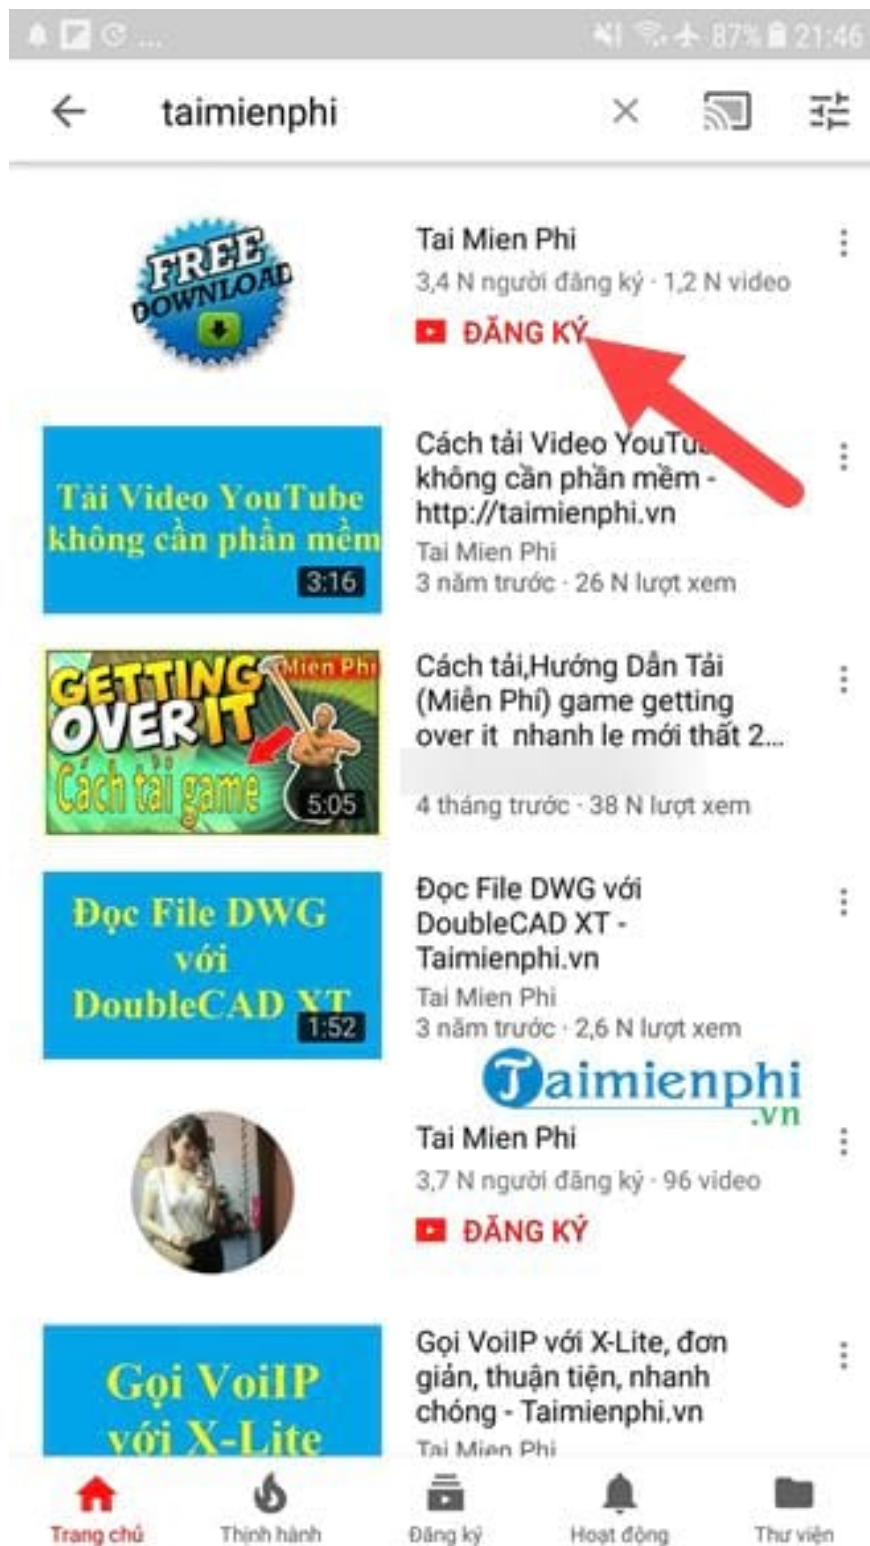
87% 21:46

taimienphi

FREE DOWNLOAD

Tai Mien Phi
3,4 N người đăng ký · 1,2 N video
ĐĂNG KÝ

Tải Video YouTube không cần phần mềm
3:16

Cách tải Video YouTu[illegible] không cần phần mềm - http://taimienphi.vn
Tai Mien Phi
3 năm trước · 26 N lượt xem

GETTING OVER IT Mien Phi Cách tải game
5:05

Cách tải,Hướng Dẫn Tải (Miễn Phí) game getting over it nhanh le mới thất 2...
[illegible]
4 tháng trước · 38 N lượt xem

Đọc File DWG với DoubleCAD XT
1:52

Đọc File DWG với DoubleCAD XT - Taimienphi.vn
Tai Mien Phi
3 năm trước · 2,6 N lượt xem

Taimienphi.vn

Tai Mien Phi
3,7 N người đăng ký · 96 video
ĐĂNG KÝ

Gọi VoiIP với X-Lite

Gọi VoiIP với X-Lite, đơn giản, thuận tiện, nhanh chóng - Taimienphi.vn
Tai Mien Phi

Trang chủ
Thịnh hành
Đăng ký
Hoạt động
Thư viện